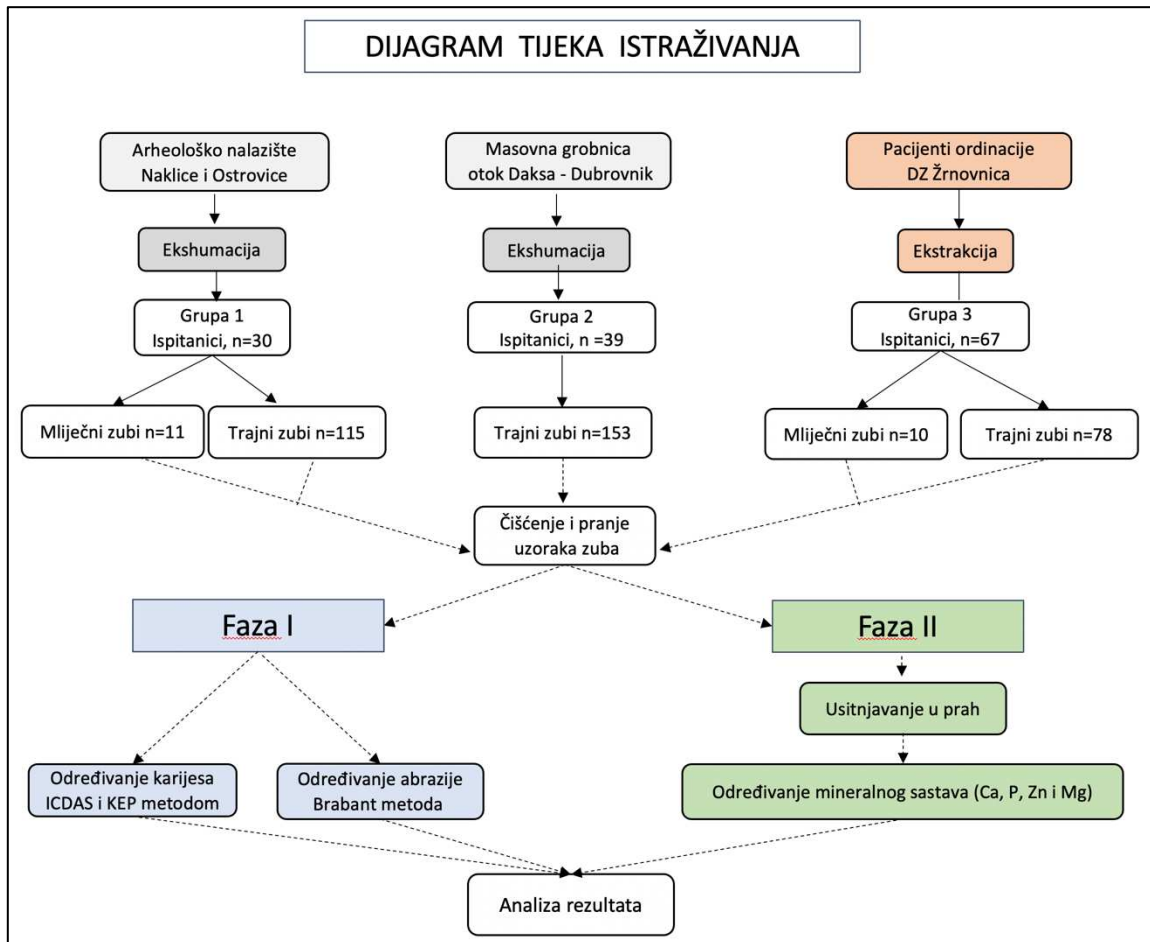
DIJAGRAM TIJEKA ISTRAŽIVANJA

Arheološko nalazište Naklice i Ostrovice

Masovna grobnica otok Daksa - Dubrovnik

Pacijenti ordinacije DZ Žrnovnica

Ekshumacija

Ekshumacija

Ekstrakcija

Grupa 1 Ispitanici, n=30

Grupa 2 Ispitanici, n =39

Grupa 3 Ispitanici, n=67

Mliječni zubi n=11

Trajni zubi n=115

Trajni zubi n=153

Mliječni zubi n=10

Trajni zubi n=78

Čišćenje i pranje uzoraka zuba

Faza I

Faza II

Usitnjavanje u prah

Određivanje karijesa ICDAS i KEP metodom

Određivanje abrazije Brabant metoda

Određivanje mineralnog sastava (Ca, P, Zn i Mg)

Analiza rezultata